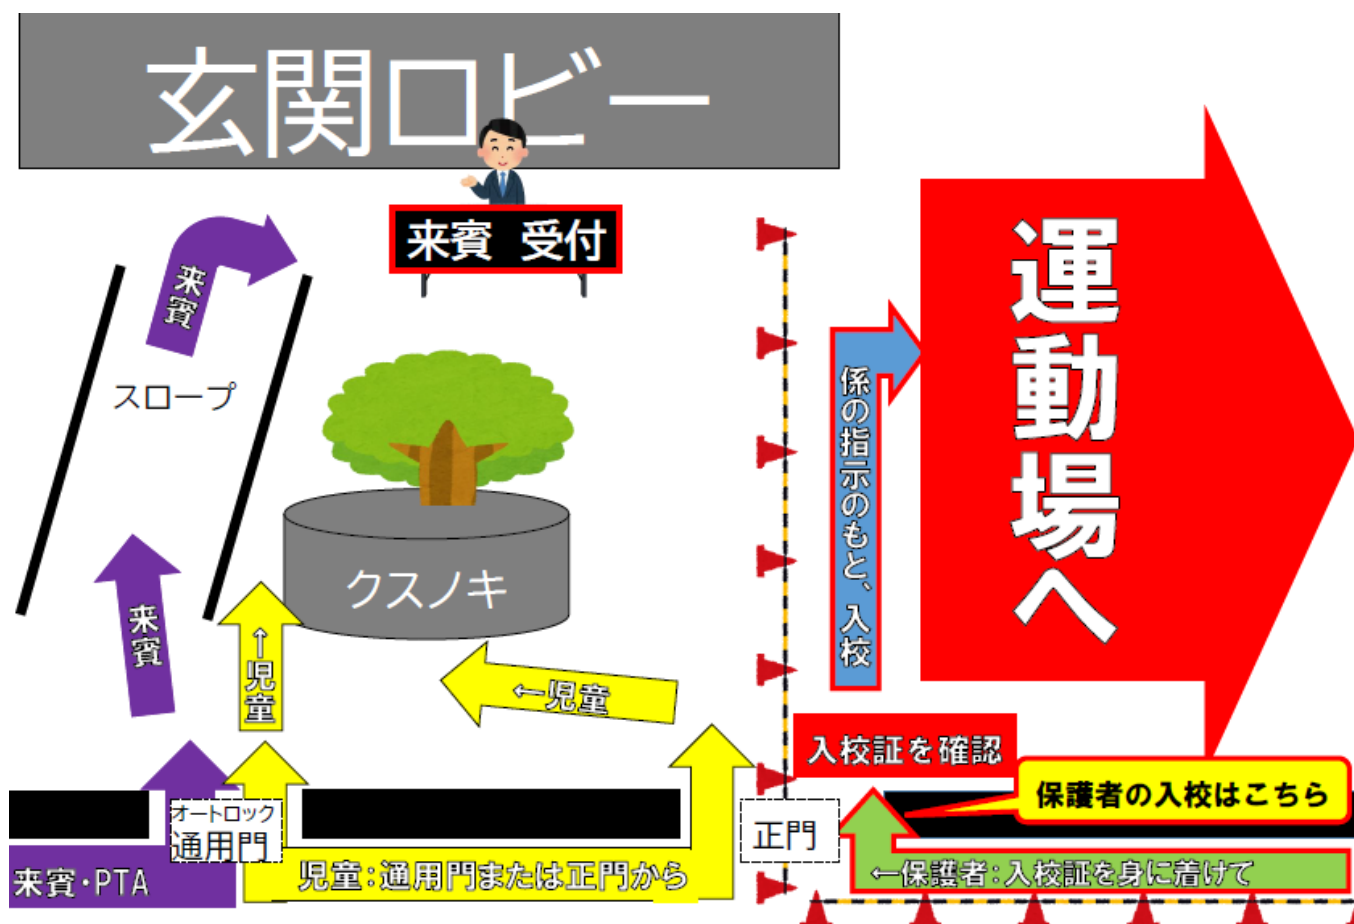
玄関ロビー

来賓 受付

来賓

スロープ

クスノキ

来賓

↑児童

←児童

係の指示のもと、入校

運動場へ

入校証を確認

保護者の入校はこちら

オートロック
通用門

正門

来賓・PTA

児童：通用門または正門から

←保護者：入校証を身に着けて